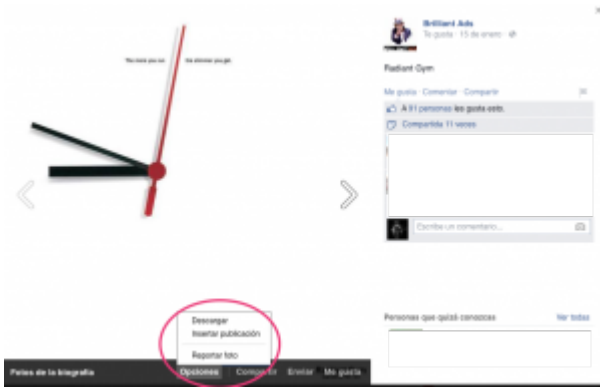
The more you run. The slimmer you get.

Brilliant Ads
Te gusta · 15 de enero ·

Radiant Gym

Me gusta · Comentar · Compartir

A 91 personas les gusta esto.

Compartido 11 veces

Escribe un comentario...

Personas que quizá conozcas
Ver todas

Descargar
Insertar publicación
Reportar foto

Fotos de la biografía
Opciones
Compartir
Enviar
Me gusta